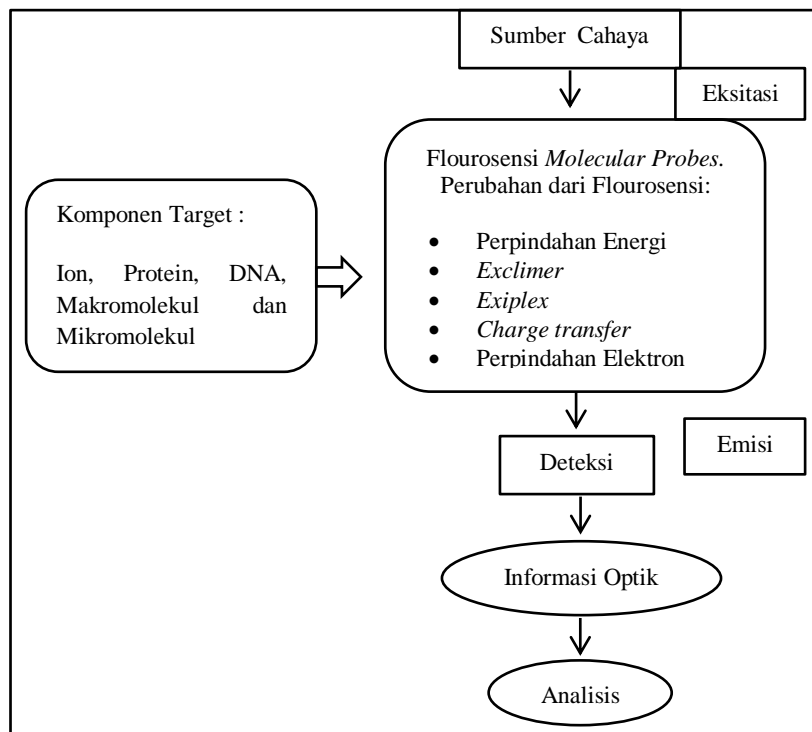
Sumber Cahaya

Eksitasi

Komponen Target :

Ion, Protein, DNA, Makromolekul dan Mikromolekul

Flourosensi *Molecular Probes.* Perubahan dari Flourosensi:

- Perpindahan Energi
- *Exclimer*
- *Exiplex*
- *Charge transfer*
- Perpindahan Elektron

Emisi

Deteksi

Informasi Optik

Analisis